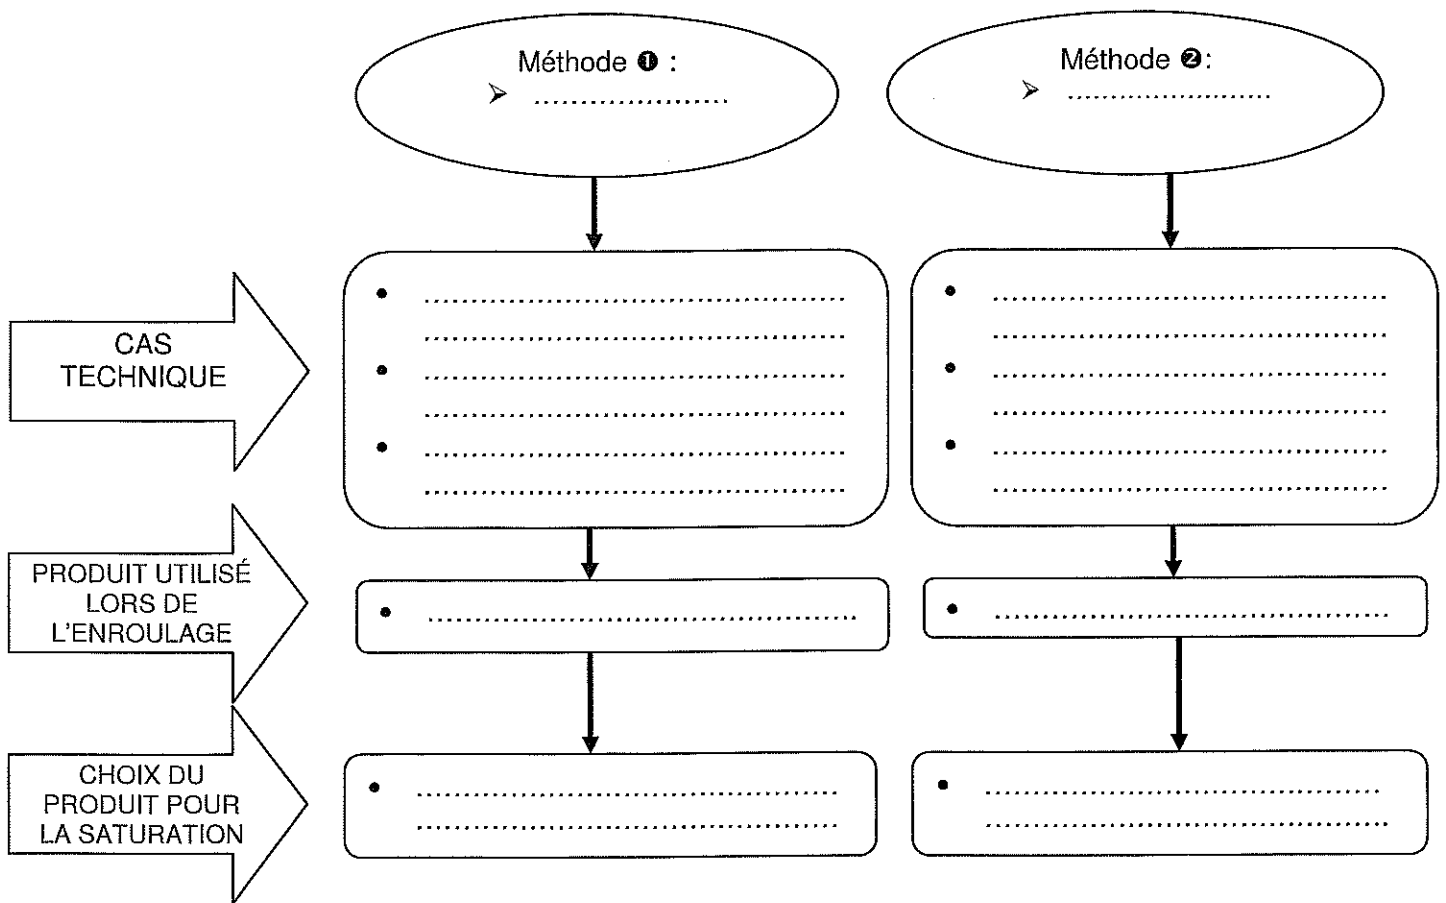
Méthode ❶ :
➢ ....................

Méthode ❷:
➢ ....................

CAS TECHNIQUE

• ........................................
........................................
• ........................................
........................................
• ........................................
........................................

• ........................................
........................................
• ........................................
........................................
• ........................................
........................................

PRODUIT UTILISÉ LORS DE L'ENROULAGE

• ........................................

• ........................................

CHOIX DU PRODUIT POUR LA SATURATION

• ........................................
........................................

• ........................................
........................................